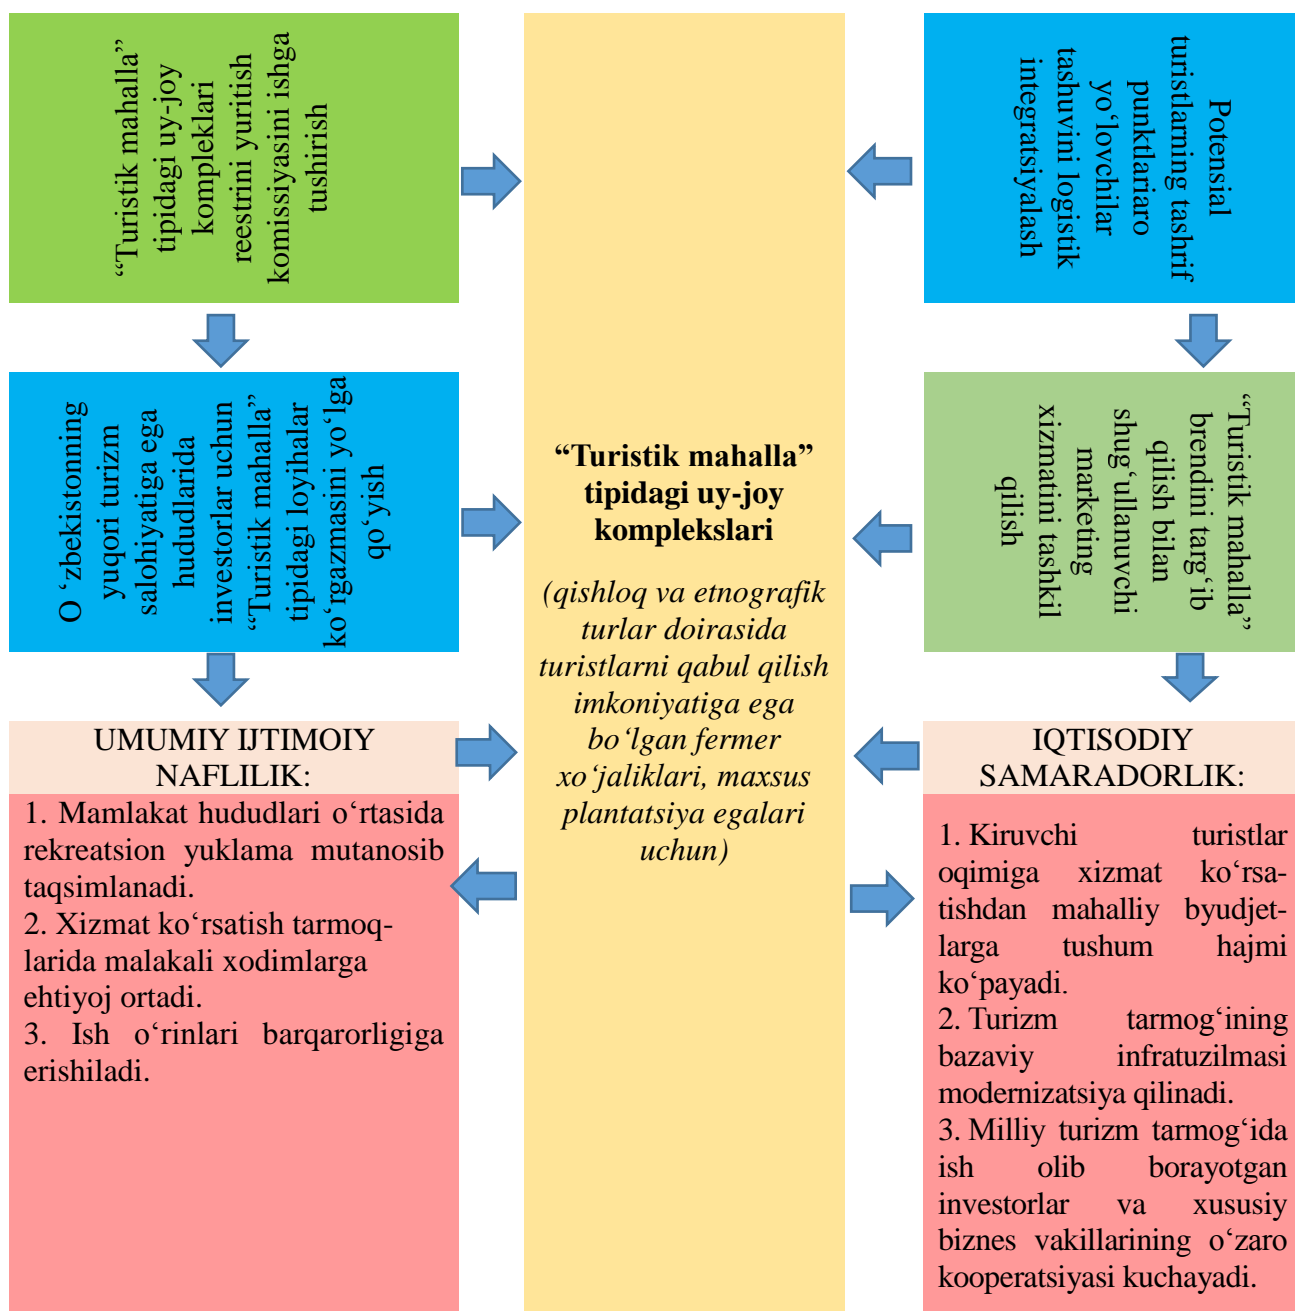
“Turistik mahalla” tipidagi uy-joy komleklari reestrini yuritish komissiyasini ishga tushirish

Potensial turistlarning tashrif punktlariaro yo‘lovchilar tashuvini logistik integratsiyalash

O ‘zbekistonning yuqori turizm salohiyatiga ega hududlarida investorlar uchun “Turistik mahalla” tipidagi loyihalar ko‘rgazmasini yo‘lga qo‘yish

“Turistik mahalla” tipidagi uy-joy komplekslari

(qishloq va etnografik turlar doirasida turistlarni qabul qilish imkoniyatiga ega bo‘lgan fermer xo‘jaliklari, maxsus plantatsiya egalari uchun)

“Turistik mahalla” brendini targ‘ib qilish bilan shug‘ullanuvchi marketing xizmatini tashkil qilish

UMUMIY IJTIMOIY NAFLILIK:

1. Mamlakat hududlari o‘rtasida rekreatsion yuklama mutanosib taqsimlanadi.
2. Xizmat ko‘rsatish tarmoqlarida malakali xodimlarga ehtiyoj ortadi.
3. Ish o‘rinlari barqarorligiga erishiladi.

IQTISODIY SAMARADORLIK:

1. Kiruvchi turistlar oqimiga xizmat ko‘rsatishdan mahalliy byudjetlarga tushum hajmi ko‘payadi.
2. Turizm tarmog‘ining bazaviy infratuzilmasi modernizatsiya qilinadi.
3. Milliy turizm tarmog‘ida ish olib borayotgan investorlar va xususiy biznes vakillarining o‘zaro kooperatsiyasi kuchayadi.